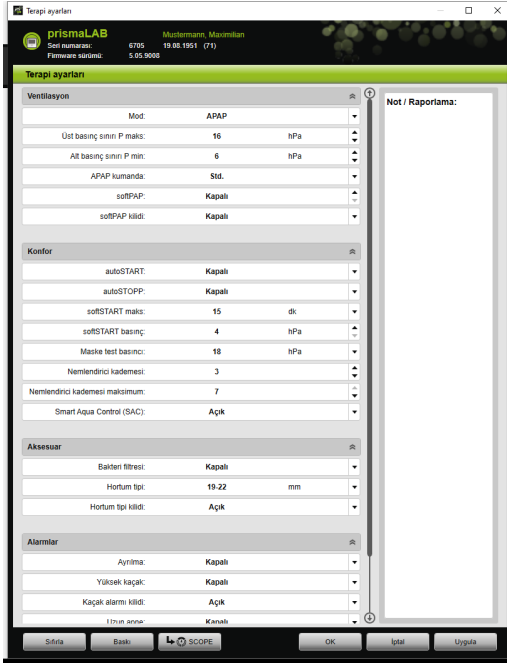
Terapi ayarları

prismaLAB
Seri numarası: 6705
Firmware sürümü: 5.05.9008
Mustermann, Maximilian
19.08.1951 (71)

Terapi ayarları

Ventilasyon

| | | |
|---|---|---|
| Mod: | APAP | |
| Üst basınç sınırı P maks: | 16 | hPa |
| Alt basınç sınırı P min: | 6 | hPa |
| APAP kumanda: | Std. | |
| softPAP: | Kapalı | |
| softPAP kilidi: | Kapalı | |

Konfor

| | | |
|---|---|---|
| autoSTART: | Kapalı | |
| autoSTOPP: | Kapalı | |
| softSTART maks: | 15 | dk |
| softSTART basınç: | 4 | hPa |
| Maske test basıncı: | 18 | hPa |
| Nemlendirici kademesi: | 3 | |
| Nemlendirici kademesi maksimum: | 7 | |
| Smart Aqua Control (SAC): | Açık | |

Aksesuar

| | | |
|---|---|---|
| Bakteri filtresi: | Kapalı | |
| Hortum tipi: | 19-22 | mm |
| Hortum tipi kilidi: | Açık | |

Alarmlar

| | |
|---|---|
| Ayrılma: | Kapalı |
| Yüksek kaçak: | Kapalı |
| Kaçak alarmı kilidi: | Açık |
| Uzun apne: | Kapalı |

Not / Raporlama:

Sıfırla
Baskı
SCOPE
OK
İptal
Uygula